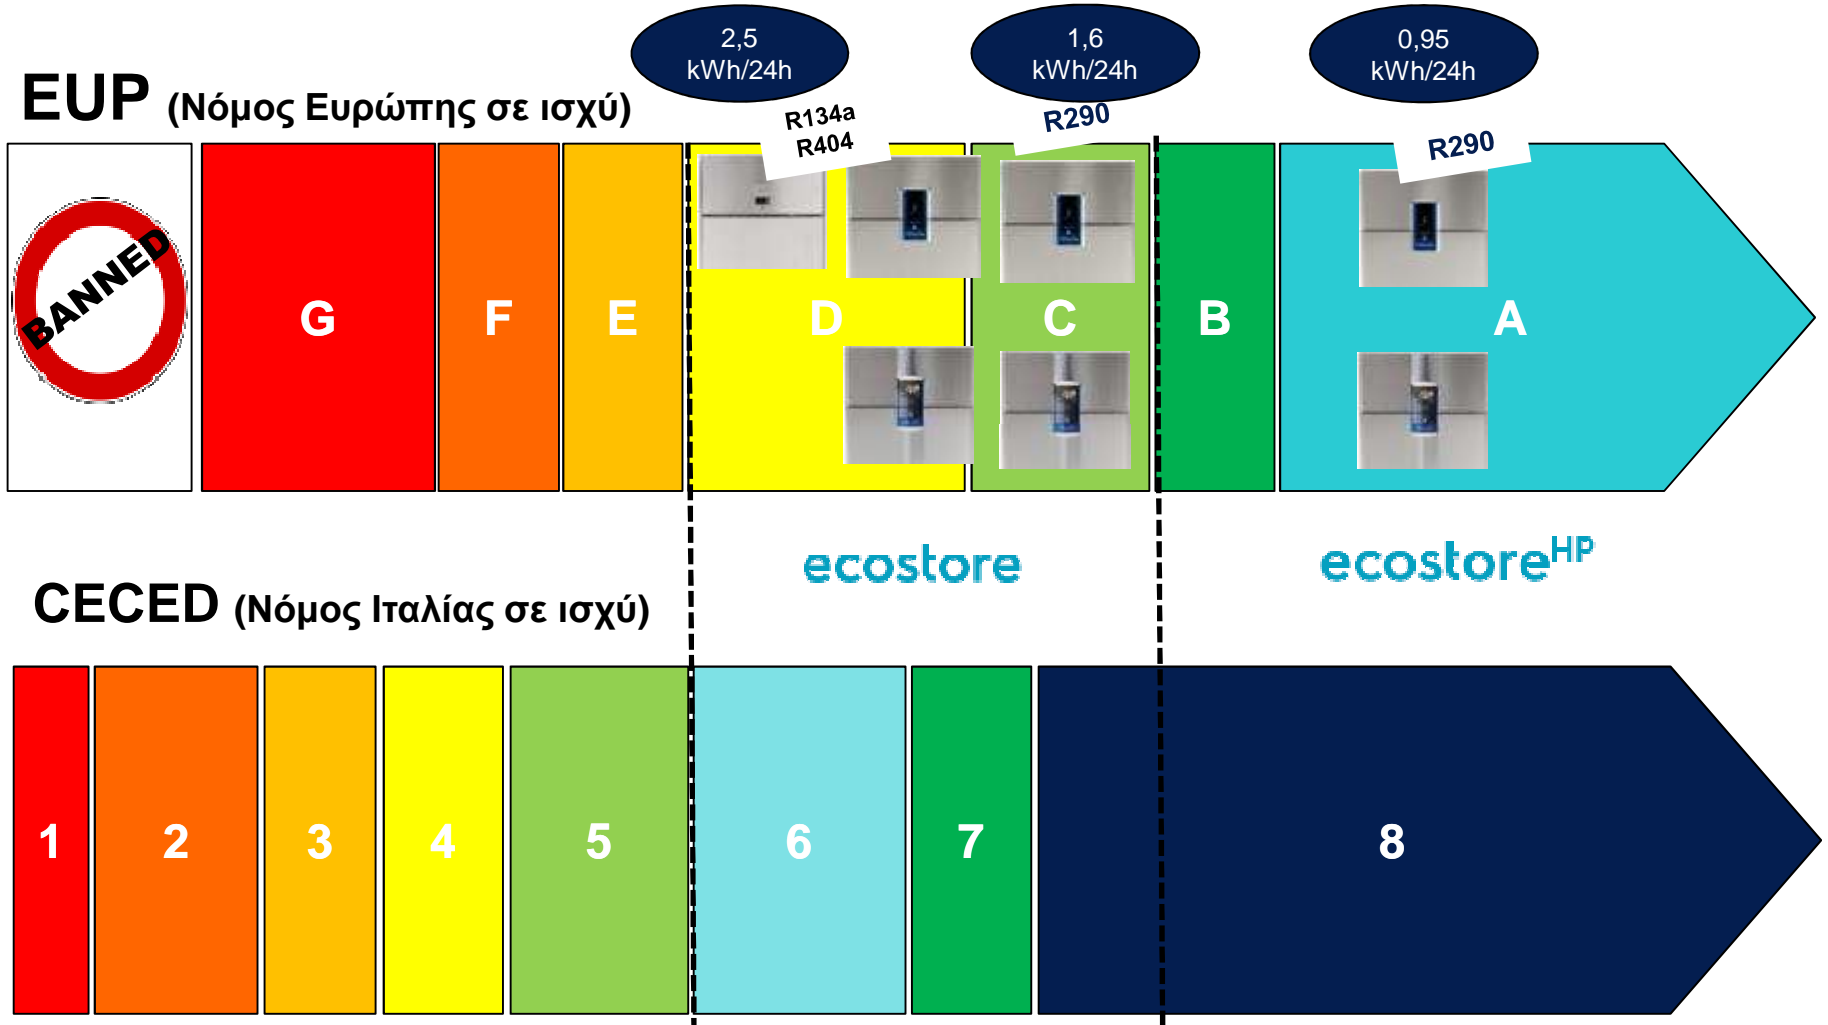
2,5 kWh/24h

1,6 kWh/24h

0,95 kWh/24h

EUP (Νόμος Ευρώπης σε ισχύ)

R134a R404

R290

R290

BANNED

G

F

E

D

C

B

A

ecostore

ecostore$^{HP}$

CECED (Νόμος Ιταλίας σε ισχύ)

1

2

3

4

5

6

7

8